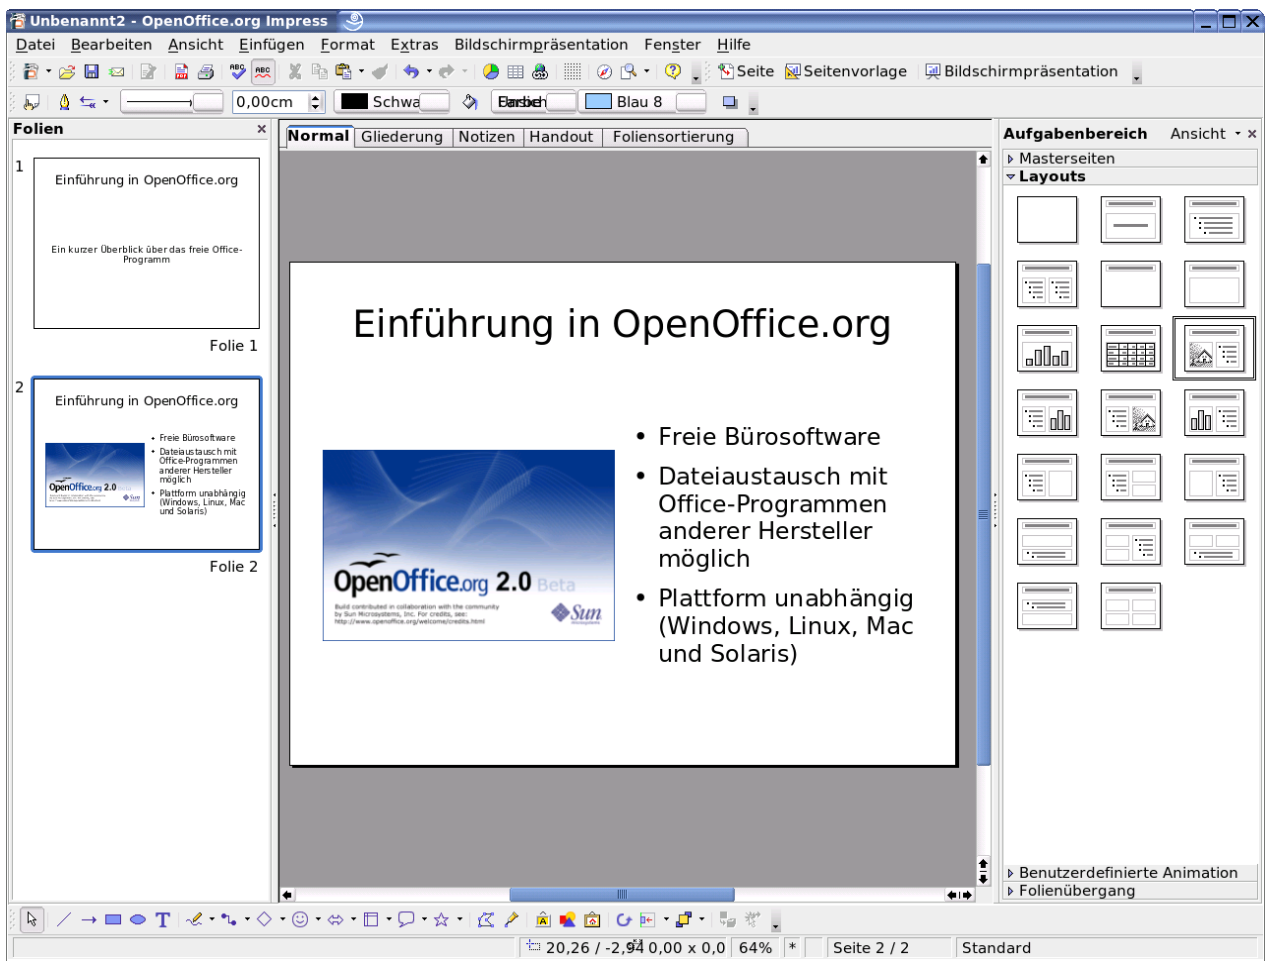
Unbenannt2 - OpenOffice.org Impress

Datei Bearbeiten Ansicht Einfügen Format Extras Bildschirmpräsentation Fenster Hilfe

Seite Seitenvorlage Bildschirmpräsentation

0,00cm Schwa Farbe Blau 8

Folien

1

Einführung in OpenOffice.org

Ein kurzer Überblick über das freie Office-Programm

Folie 1

2

Einführung in OpenOffice.org

- Freie Bürosoftware
- Dateiaustausch mit Office-Programmen anderer Hersteller möglich
- Plattform unabhängig (Windows, Linux, Mac und Solaris)

Folie 2

Normal | Gliederung | Notizen | Handout | Foliensortierung

Einführung in OpenOffice.org

OpenOffice.org 2.0 Beta

Build contributed in collaboration with the community by Sun Microsystems, Inc. For credits, see: http://www.openoffice.org/welcome/credits.html

Sun

- Freie Bürosoftware
- Dateiaustausch mit Office-Programmen anderer Hersteller möglich
- Plattform unabhängig (Windows, Linux, Mac und Solaris)

Aufgabenbereich Ansicht

Masterseiten

Layouts

Benutzerdefinierte Animation

Folienübergang

20,26 / -2,94 0,00 x 0,0 64% * Seite 2 / 2 Standard